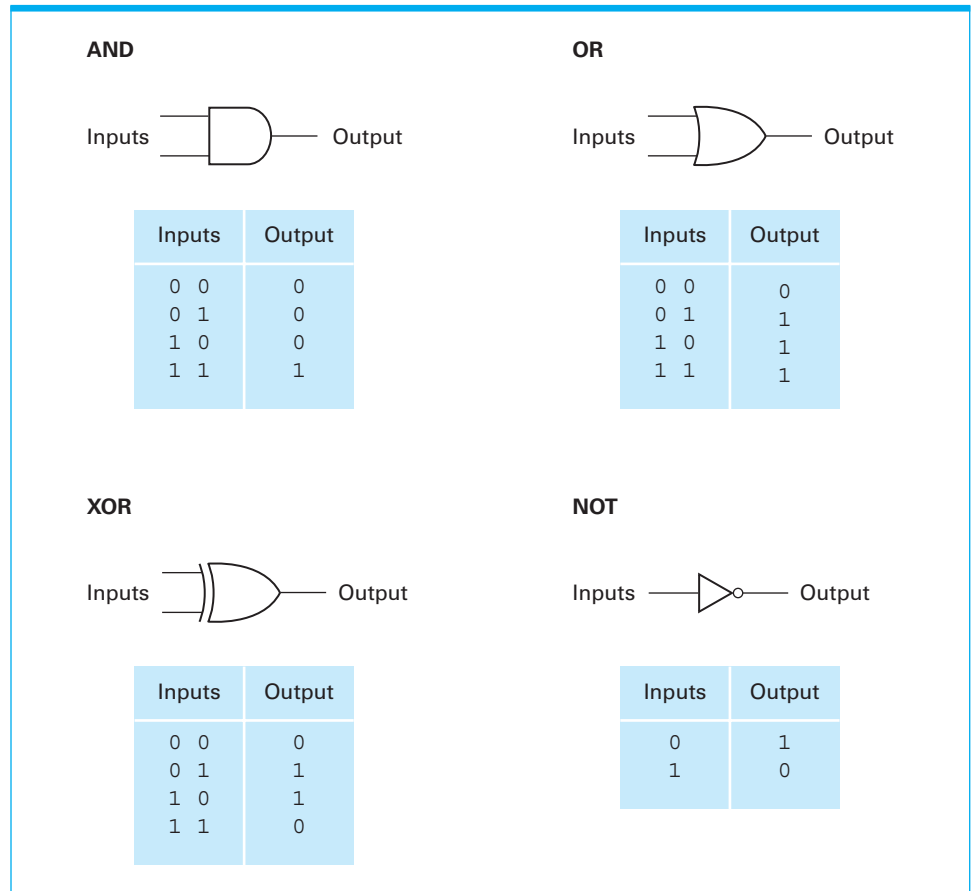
AND

Inputs Output

| Inputs | Output |
|---|---|
| 0 0 | 0 |
| 0 1 | 0 |
| 1 0 | 0 |
| 1 1 | 1 |

OR

Inputs Output

| Inputs | Output |
|---|---|
| 0 0 | 0 |
| 0 1 | 1 |
| 1 0 | 1 |
| 1 1 | 1 |

XOR

Inputs Output

| Inputs | Output |
|---|---|
| 0 0 | 0 |
| 0 1 | 1 |
| 1 0 | 1 |
| 1 1 | 0 |

NOT

Inputs Output

| Inputs | Output |
|---|---|
| 0 | 1 |
| 1 | 0 |